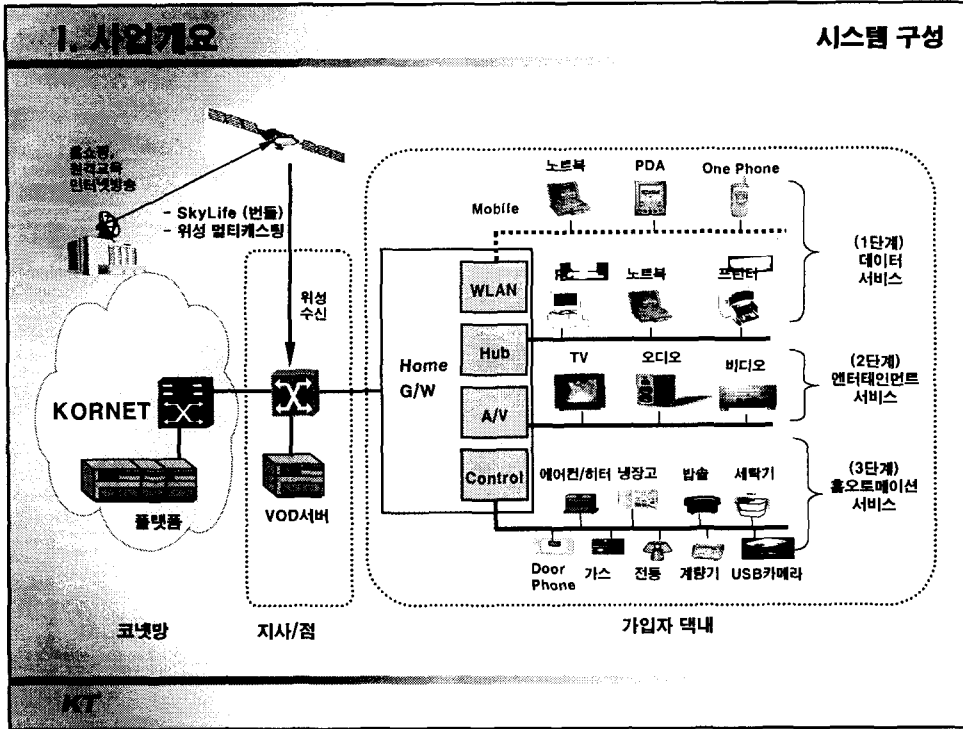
1. 사업개요

시스템 구성

홈쇼핑,
원격교육
인터넷방송

- SkyLife (번들)
- 위성 멀티캐스팅

위성
수신

KORNET

플랫폼

VOD서버

Home
G/W

Mobile

WLAN

Hub

A/V

Control

노트북

PDA

One Phone

노트북

프린터

(1단계)
데이터
서비스

TV

오디오

비디오

(2단계)
엔터테인먼트
서비스

에어컨/히터

냉장고

밥솥

세탁기

(3단계)
홈오토메이션
서비스

Door Phone

가스

전등

계량기

USB카메라

코넷망

지사/점

가입자 댁내

KT